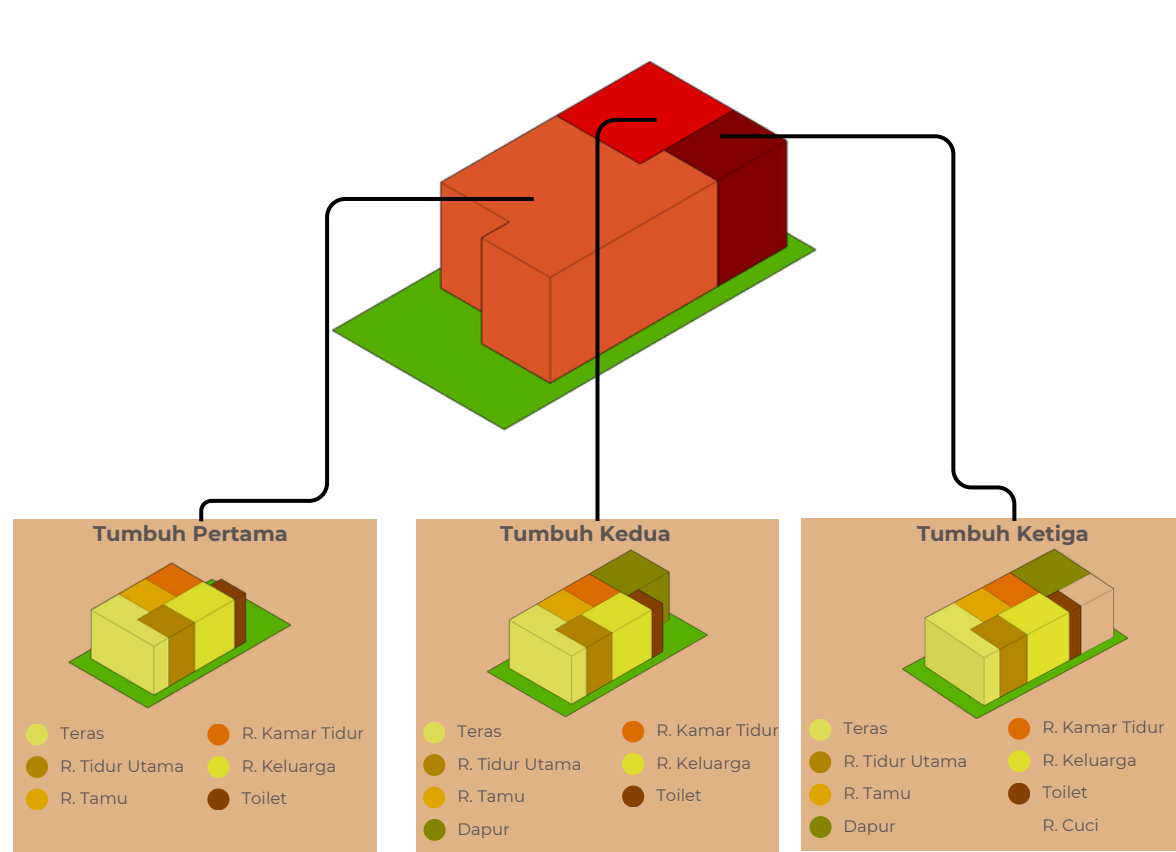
Tumbuh Pertama

Teras
R. Tidur Utama
R. Tamu
R. Kamar Tidur
R. Keluarga
Toilet

Tumbuh Kedua

Teras
R. Tidur Utama
R. Tamu
Dapur
R. Kamar Tidur
R. Keluarga
Toilet

Tumbuh Ketiga

Teras
R. Tidur Utama
R. Tamu
Dapur
R. Kamar Tidur
R. Keluarga
Toilet
R. Cuci